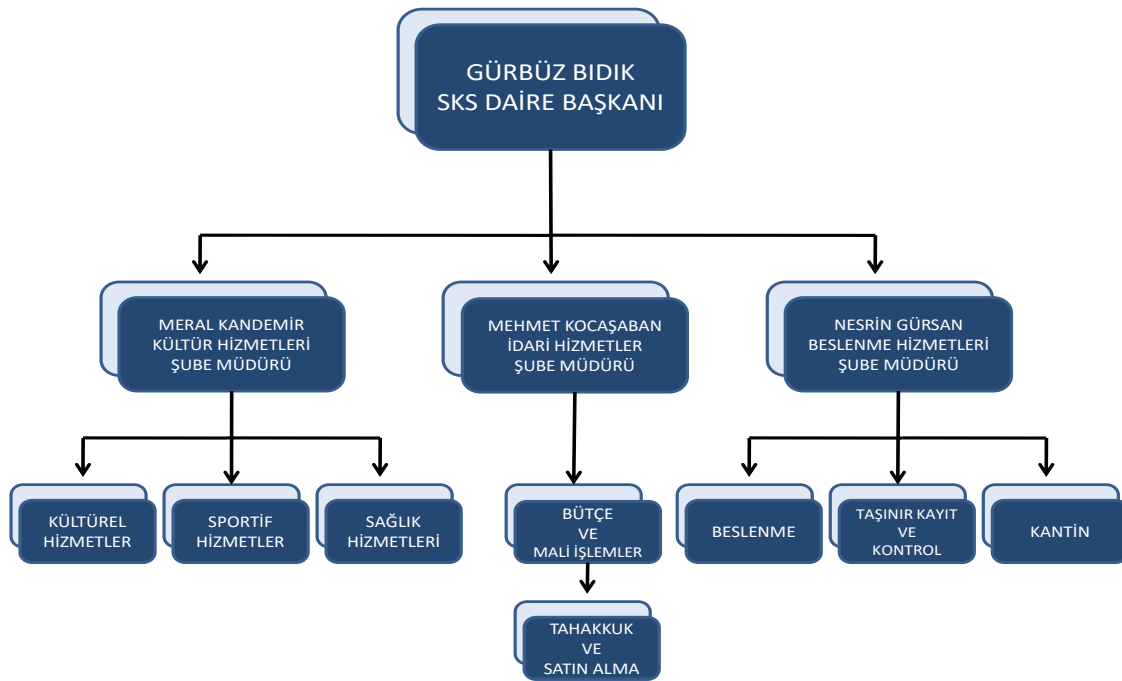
GÜRBÜZ BIDIK
SKS DAİRE BAŞKANI

MERAL KANDEMİR
KÜLTÜR HİZMETLERİ
ŞUBE MÜDÜRÜ

MEHMET KOCAŞABAN
İDARİ HİZMETLER
ŞUBE MÜDÜRÜ

NESRİN GÜRSAN
BESLENME HİZMETLERİ
ŞUBE MÜDÜRÜ

KÜLTÜREL
HİZMETLER

SPORTİF
HİZMETLER

SAĞLIK
HİZMETLERİ

BÜTÇE
VE
MALİ İŞLEMLER

TAHAKKUK
VE
SATIN ALMA

BESLENME

TAŞINIR KAYIT
VE
KONTROL

KANTİN